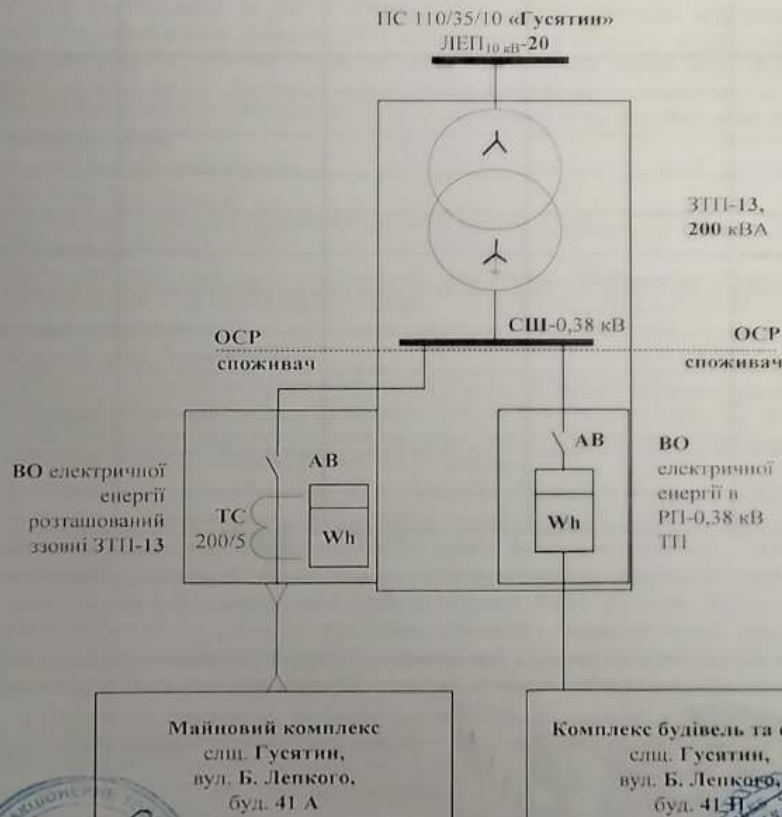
ПС 110/35/10 «Гусятин»
ЛЕП$_{10\ кВ}$-20

ЗТП-13,
200 кВА

СШ-0,38 кВ

ОСР
споживач

ОСР
споживач

ВО електричної енергії розташований ззовні ЗТП-13

АВ

ТС
200/5

Wh

АВ

Wh

ВО
електричної енергії в РП-0,38 кВ ТП

Майновий комплекс
смт. Гусятин,
вул. Б. Лепкого,
буд. 41 А

Комплекс будівель та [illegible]
смт. Гусятин,
вул. Б. Лепкого,
буд. 41 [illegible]